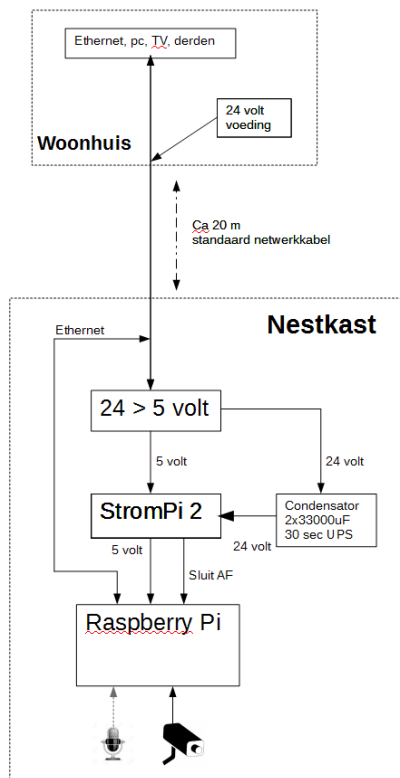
Ethernet, pc, TV, derden

24 volt voeding

Woonhuis

Ca 20 m
standaard netwerkkabel

Nestkast

Ethernet

24 > 5 volt

5 volt

24 volt

StromPi 2

Condensator
2x33000uF
30 sec UPS

24 volt

5 volt

Sluit AF

Raspberry Pi